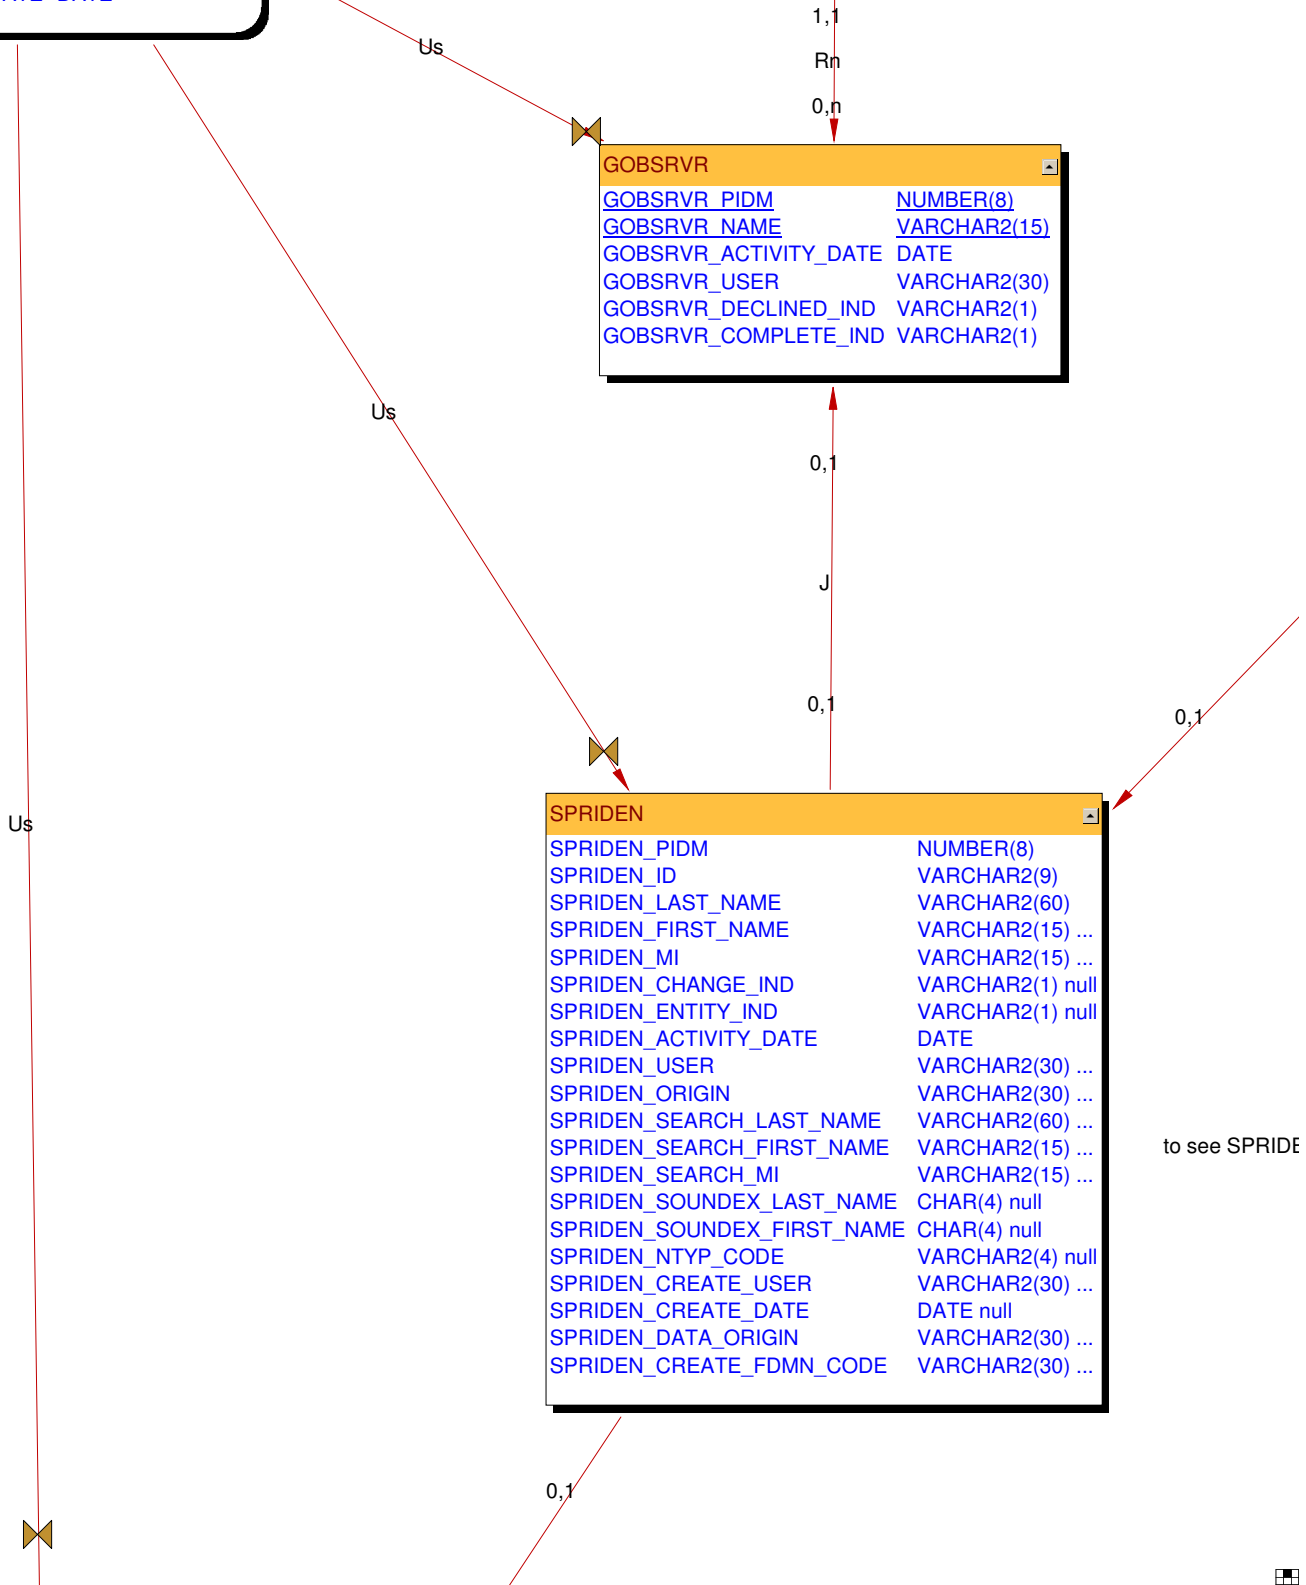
1,1
Rn
0,n
Us

GOBSRVR

| GOBSRVR_PIDM | NUMBER(8) |
|---|---|
| GOBSRVR_NAME | VARCHAR2(15) |
| GOBSRVR_ACTIVITY_DATE | DATE |
| GOBSRVR_USER | VARCHAR2(30) |
| GOBSRVR_DECLINED_IND | VARCHAR2(1) |
| GOBSRVR_COMPLETE_IND | VARCHAR2(1) |

Us
0,1
J
0,1
0,1
Us

SPRIDEN

| SPRIDEN_PIDM | NUMBER(8) |
|---|---|
| SPRIDEN_ID | VARCHAR2(9) |
| SPRIDEN_LAST_NAME | VARCHAR2(60) |
| SPRIDEN_FIRST_NAME | VARCHAR2(15) ... |
| SPRIDEN_MI | VARCHAR2(15) ... |
| SPRIDEN_CHANGE_IND | VARCHAR2(1) null |
| SPRIDEN_ENTITY_IND | VARCHAR2(1) null |
| SPRIDEN_ACTIVITY_DATE | DATE |
| SPRIDEN_USER | VARCHAR2(30) ... |
| SPRIDEN_ORIGIN | VARCHAR2(30) ... |
| SPRIDEN_SEARCH_LAST_NAME | VARCHAR2(60) ... |
| SPRIDEN_SEARCH_FIRST_NAME | VARCHAR2(15) ... |
| SPRIDEN_SEARCH_MI | VARCHAR2(15) ... |
| SPRIDEN_SOUNDEX_LAST_NAME | CHAR(4) null |
| SPRIDEN_SOUNDEX_FIRST_NAME | CHAR(4) null |
| SPRIDEN_NTYP_CODE | VARCHAR2(4) null |
| SPRIDEN_CREATE_USER | VARCHAR2(30) ... |
| SPRIDEN_CREATE_DATE | DATE null |
| SPRIDEN_DATA_ORIGIN | VARCHAR2(30) ... |
| SPRIDEN_CREATE_FDMN_CODE | VARCHAR2(30) ... |

to see SPRIDE
0,1